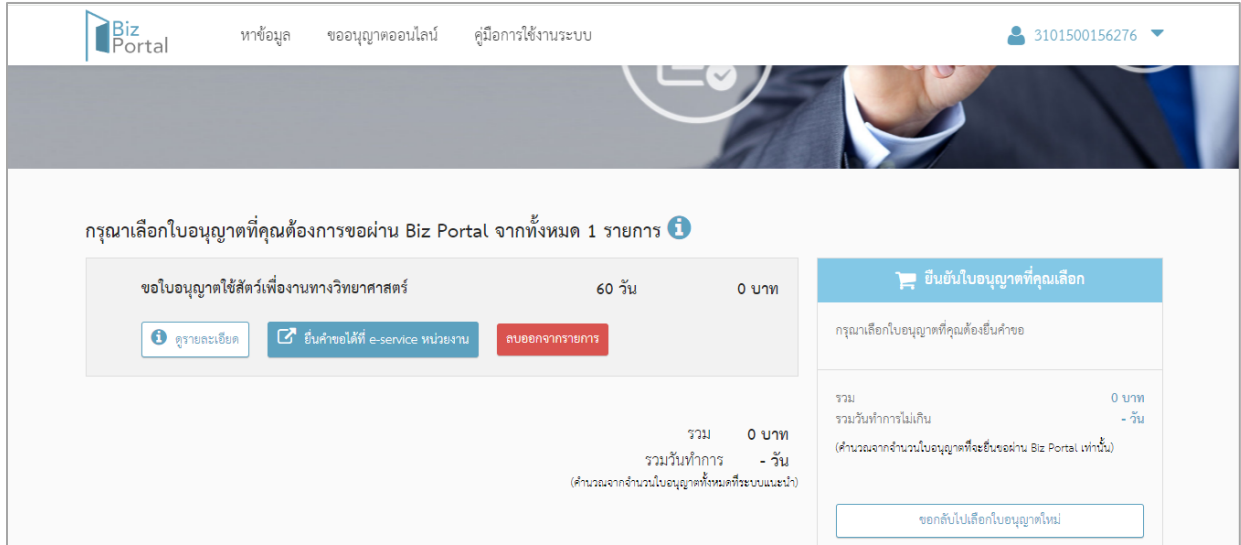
Biz Portal

หาข้อมูล ขออนุญาตออนไลน์ คู่มือการใช้งานระบบ

3101500156276

กรุณาเลือกใบอนุญาตที่คุณต้องการขอผ่าน Biz Portal จากทั้งหมด 1 รายการ

ขอใบอนุญาตใช้สัตว์เพื่องานทางวิทยาศาสตร์ 60 วัน 0 บาท

ดูรายละเอียด

ยื่นคำขอได้ที่ e-service หน่วยงาน

ลบออกจากรายการ

รวม 0 บาท
รวมวันทำการ - วัน
(คำนวณจากจำนวนใบอนุญาตทั้งหมดที่ระบบแนะนำ)

ยืนยันใบอนุญาตที่คุณเลือก

กรุณาเลือกใบอนุญาตที่คุณต้องยื่นคำขอ

รวม 0 บาท
รวมวันทำการไม่เกิน - วัน
(คำนวณจากจำนวนใบอนุญาตที่จะยื่นขอผ่าน Biz Portal เท่านั้น)

ขอกลับไปเลือกใบอนุญาตใหม่